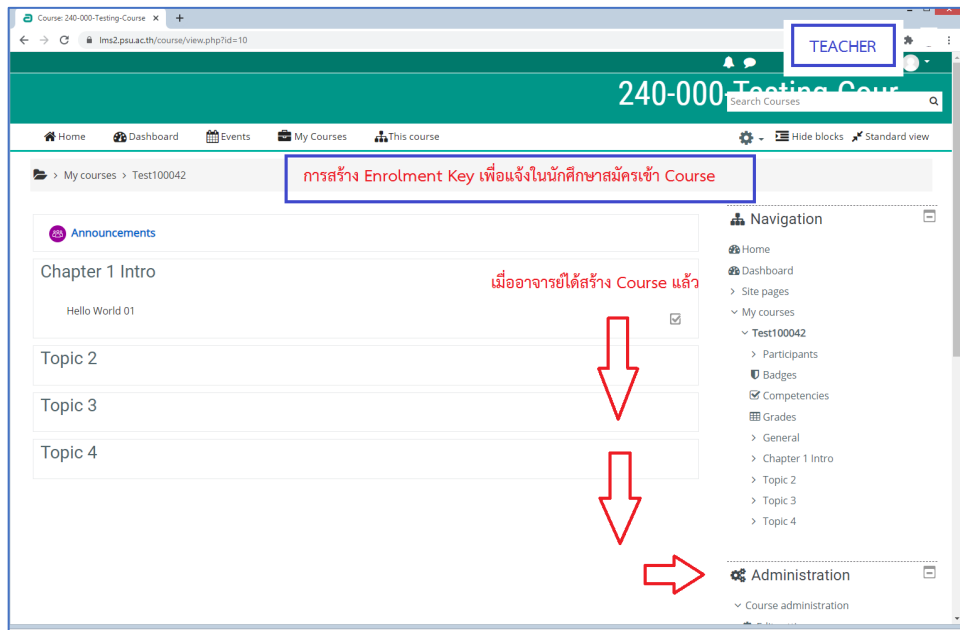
Course: 240-000-Testing-Course ×
lms2.psu.ac.th/course/view.php?id=10
TEACHER
240-000-Testing-Cour
Search Courses
Home Dashboard Events My Courses This course
Hide blocks Standard view
> My courses > Test100042
การสร้าง Enrolment Key เพื่อแจ้งในนักศึกษาสมัครเข้า Course
Announcements
Chapter 1 Intro
เมื่ออาจารย์ได้สร้าง Course แล้ว
Hello World 01
Topic 2
Topic 3
Topic 4
Navigation
Home
Dashboard
Site pages
My courses
Test100042
Participants
Badges
Competencies
Grades
General
Chapter 1 Intro
Topic 2
Topic 3
Topic 4
Administration
Course administration
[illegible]